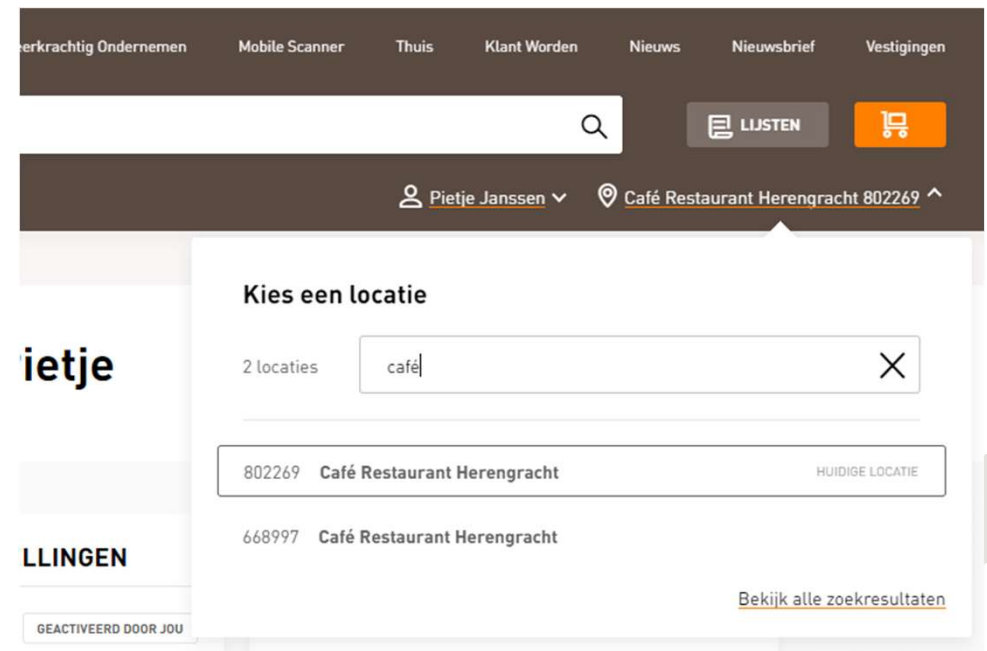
eerkrachtig Ondernemen Mobile Scanner Thuis Klant Worden Nieuws Nieuwsbrief Vestigingen

LIJSTEN

Pietje Janssen Café Restaurant Herengracht 802269

Kies een locatie

2 locaties café

| 802269 | Café Restaurant Herengracht | HUIDIGE LOCATIE |
|---|---|---|
| 668997 | Café Restaurant Herengracht | |

Bekijk alle zoekresultaten

ietje

LLINGEN

GEACTIVEERD DOOR JOU